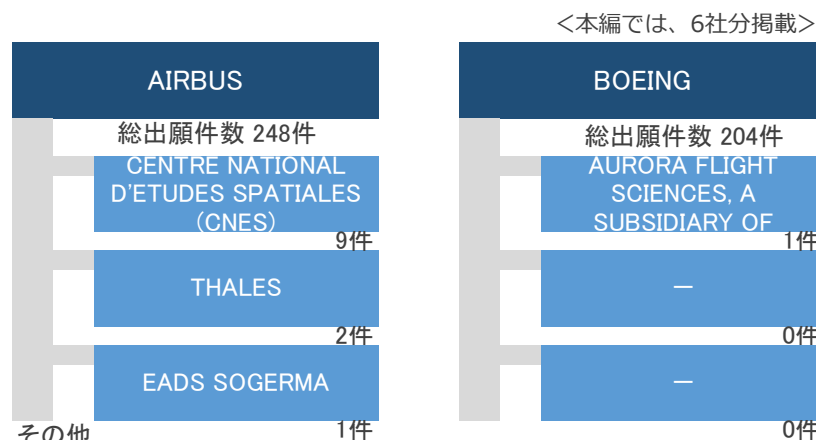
＜本編では、6社分掲載＞

AIRBUS

総出願件数 248件

CENTRE NATIONAL D'ETUDES SPATIALES (CNES)

9件

THALES

2件

EADS SOGERMA

1件

その他

BOEING

総出願件数 204件

AURORA FLIGHT SCIENCES, A SUBSIDIARY OF

1件

ー

0件

ー

0件